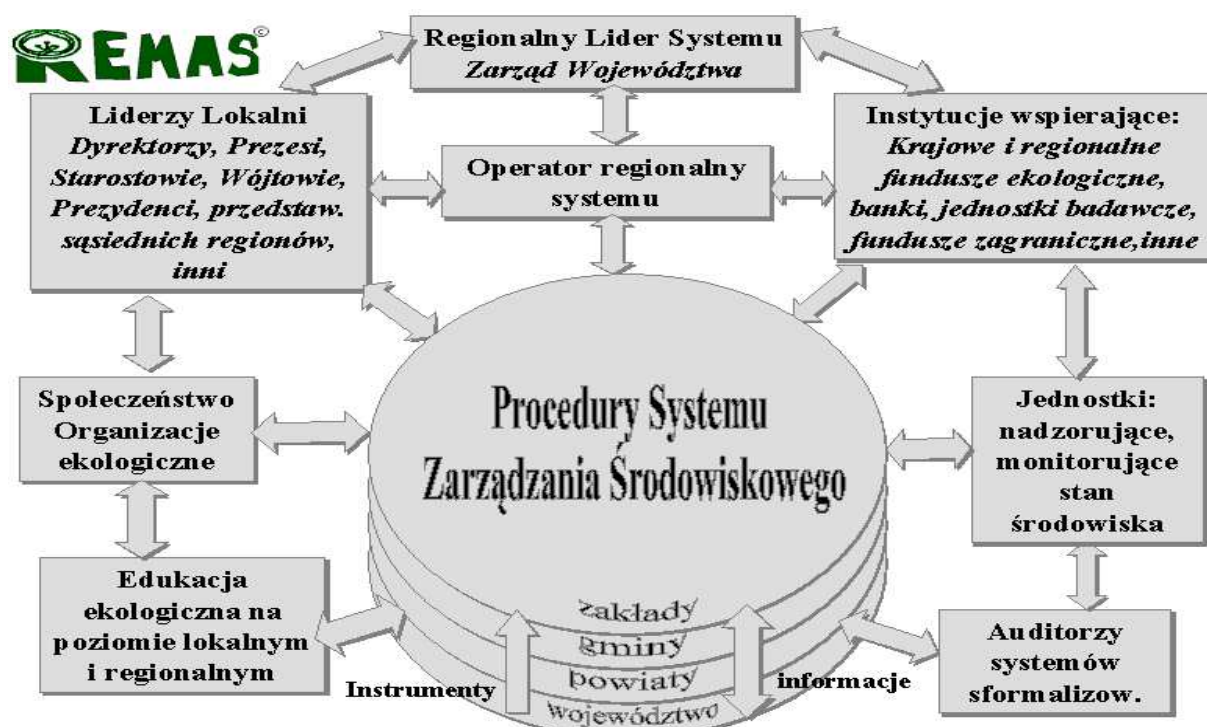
REMAS©

Regionalny Lider Systemu
Zarząd Województwa

Liderzy Lokalni
Dyrektorzy, Prezesi, Starostowie, Wójtowie, Prezydenci, przedstaw. sąsiednich regionów, inni

Operator regionalny systemu

Instytucje wspierające:
Krajowe i regionalne fundusze ekologiczne, banki, jednostki badawcze, fundusze zagraniczne,inne

Społeczeństwo
Organizacje ekologiczne

Procedury Systemu
Zarządzania Środowiskowego

Jednostki: nadzorujące, monitorujące stan środowiska

Edukacja ekologiczna na poziomie lokalnym i regionalnym

zakłady
gminy
powiaty
województwo

Instrumenty

informacje

Auditorzy systemów sformalizow.